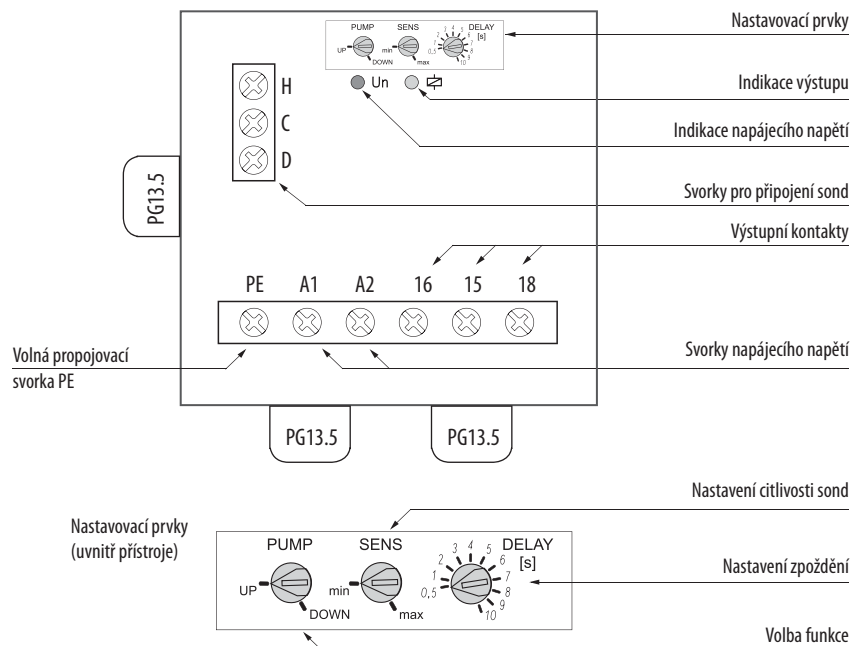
PUMP SENS DELAY [s]
UP DOWN min max 0,5 1 2 3 4 5 6 7 8 9 10

Nastavovací prvky

Un

Indikace výstupu

Indikace napájecího napětí

H
C
D

PG13.5

Svorky pro připojení sond

Výstupní kontakty

PE A1 A2 16 15 18

Volná propojovací svorka PE

Svorky napájecího napětí

PG13.5

PG13.5

Nastavení citlivosti sond

Nastavovací prvky (uvnitř přístroje)

PUMP
UP
DOWN

SENS
min
max

DELAY
[s]
0,5
1
2
3
4
5
6
7
8
9
10

Nastavení zpoždění

Volba funkce